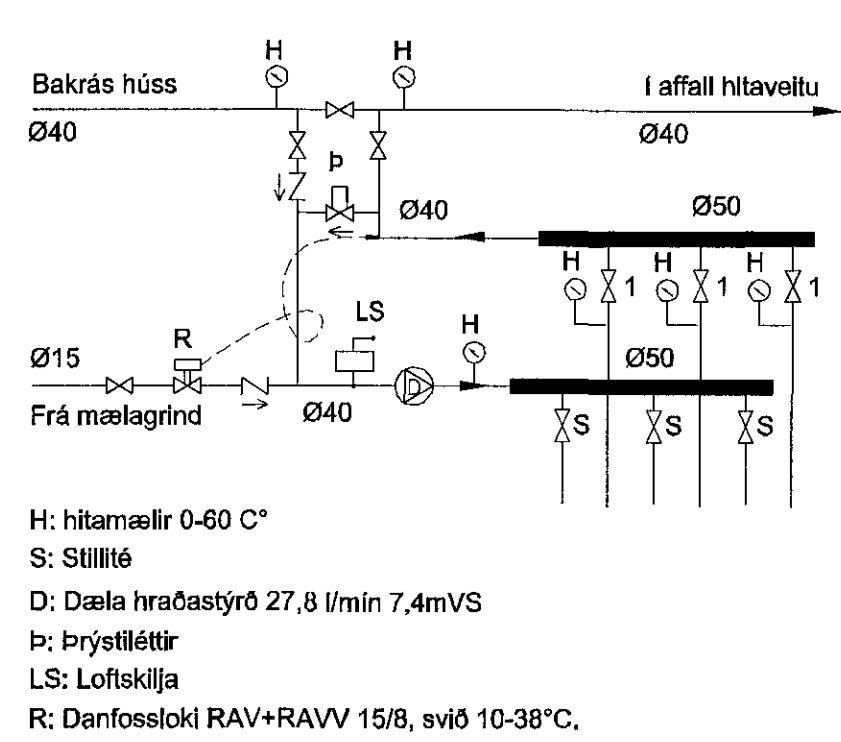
H H

Bakrás húss

Í affall hitaveitu

Ø40

Ø40

Þ

Ø40

Ø50

H 1 H 1 H 1

LS

H

R

Ø15

Ø50

Frá mælagrind

Ø40

S S S

H: hitamælir 0-60 C°

S: Stillité

D: Dæla hraðastýrð 27,8 l/mín 7,4mVS

Þ: Þrýstiléttir

LS: Loftskilja

R: Danfossloki RAV+RAVV 15/8, svið 10-38°C.